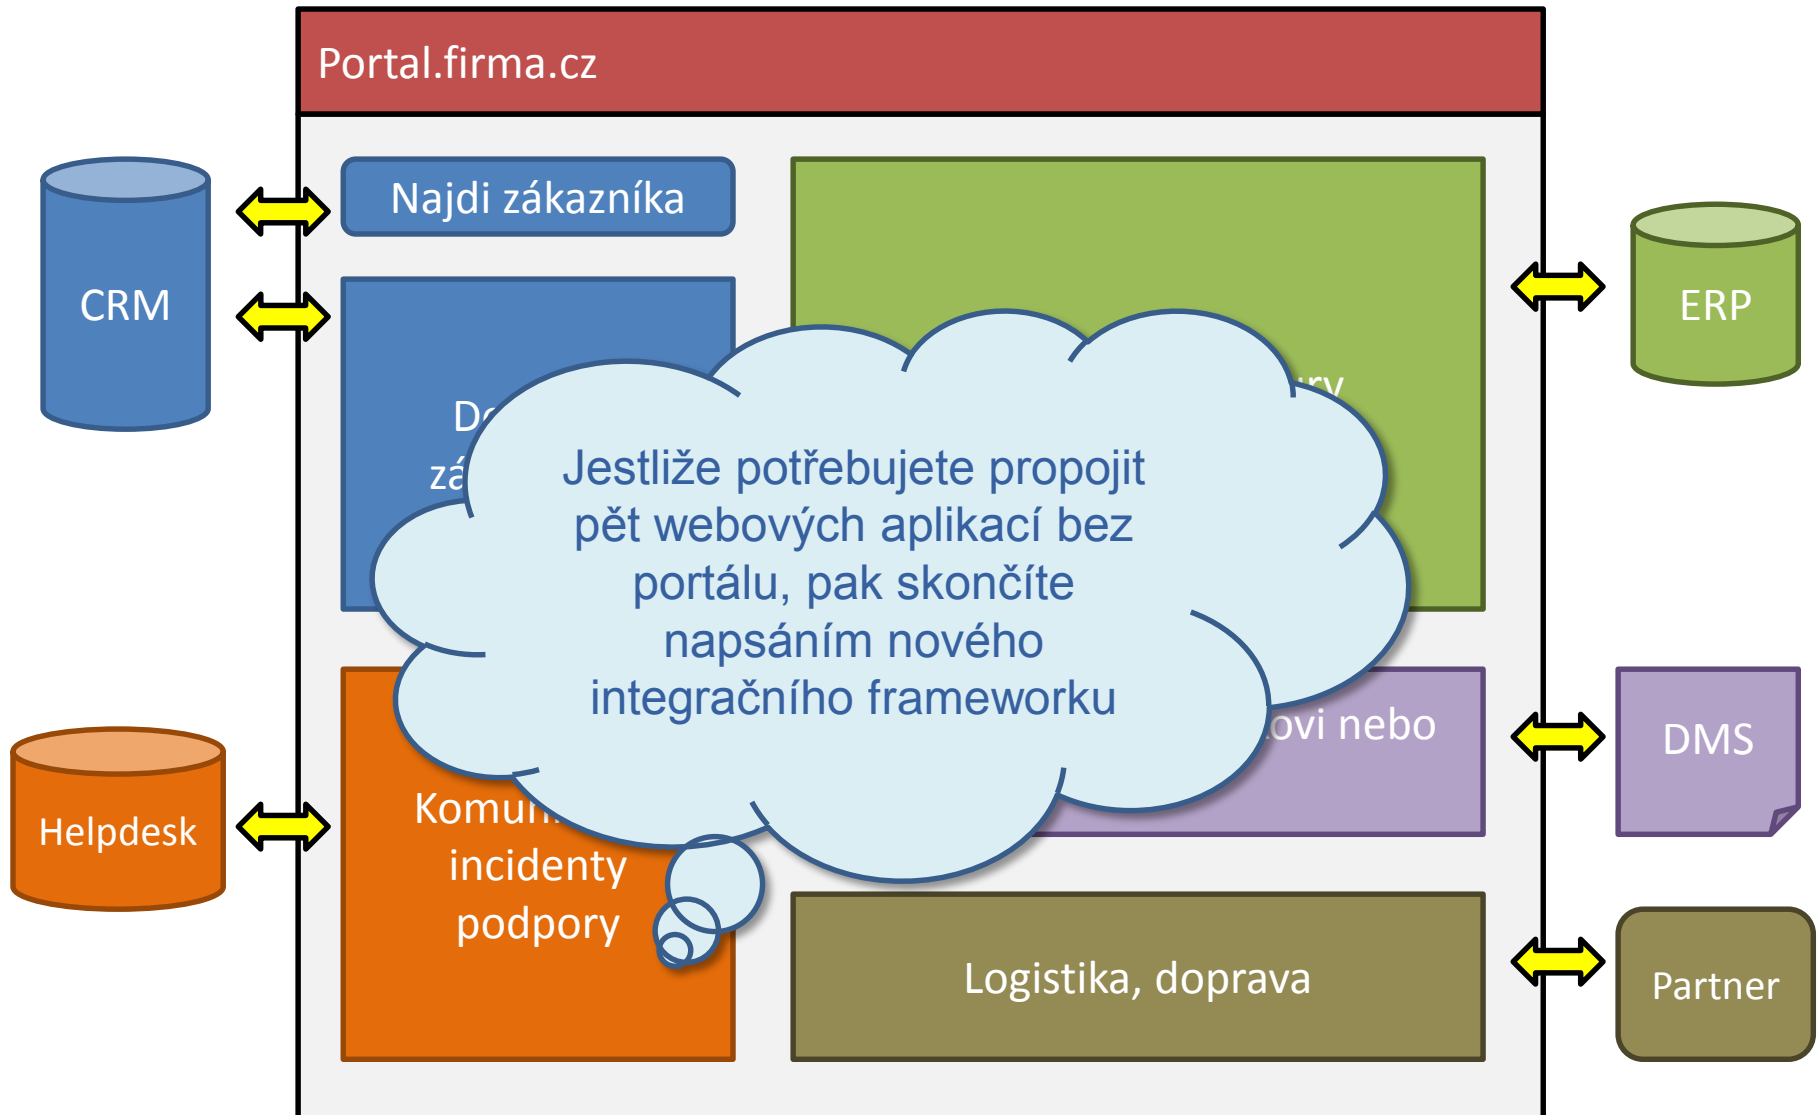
Portal.firma.cz

CRM

Najdi zákazníka

D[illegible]
zá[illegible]

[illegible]ry

ERP

Jestliže potřebujete propojit pět webových aplikací bez portálu, pak skončíte napsáním nového integračního frameworku

Helpdesk

Komun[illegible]
incidenty
podpory

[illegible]ovi nebo

DMS

Logistika, doprava

Partner